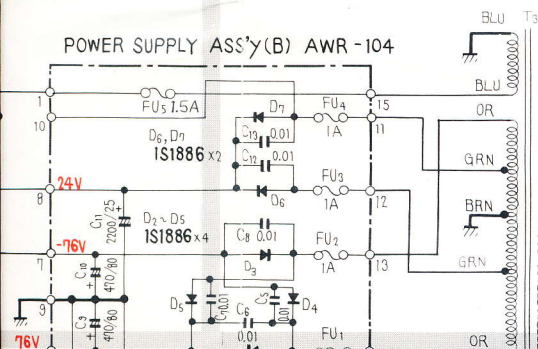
POWER SUPPLY ASS'y(B) AWR-104

BLU
T3
BLU
OR
GRN
BRN
GRN
OR

1
10
FU5 1.5A
D7
FU4
1A
15
11
D6, D7
1S1886 x2
C13 0.01
C12 0.01
24V
8
C11
2200/25
D6
FU3
1A
12
D2~D5
1S1886 x4
C8 0.01
-76V
7
FU2
1A
13
D3
C10
470/80
D5
C7 0.01
C5 0.01
D4
9
C9
470/80
C6
0.01
FU1
76V